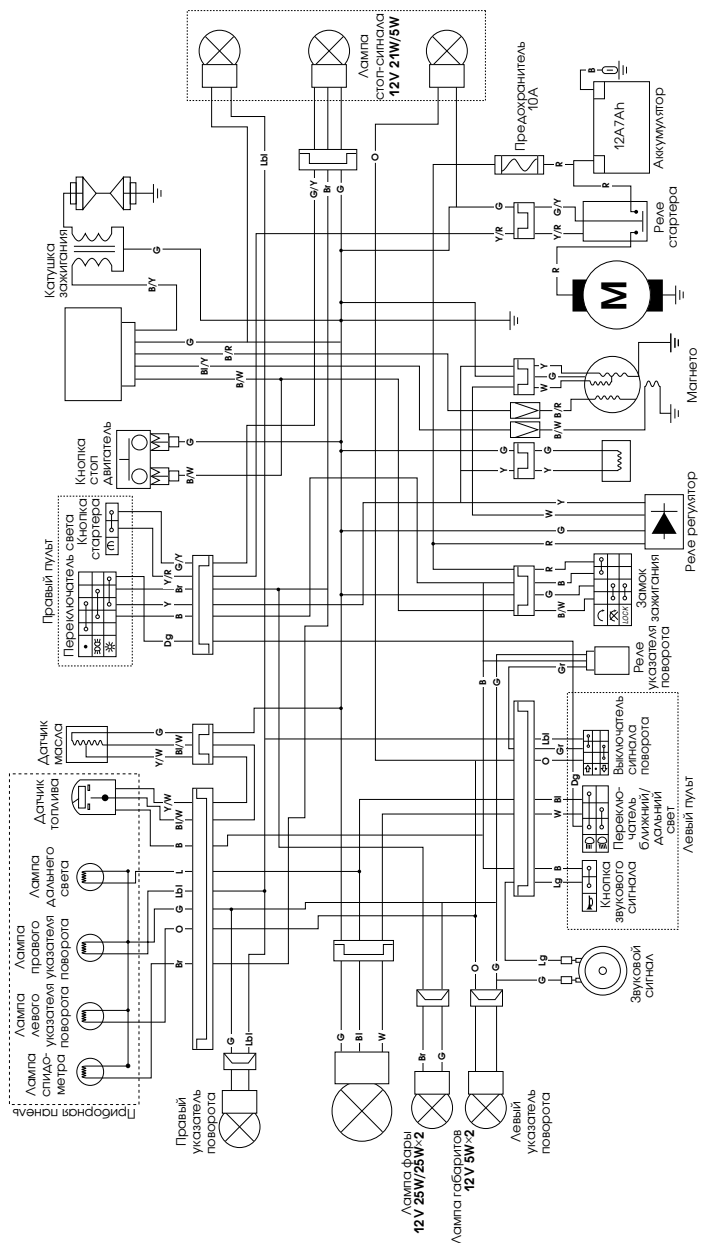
Лампа стоп-сигнала
12V 21W/5W

Предохранитель
10A

Аккумулятор
12A7Ah

Реле стартера

Катушка зажигания

Магнето

Кнопка стоп двигатель

Реле регулятор

Правый пульт
Переключатель света
Кнопка стартера

Замок зажигания
LOCK

Реле указателя поворота

Датчик масла

Датчик топлива

Выключатель сигнала поворота

Переключатель ближний/дальний свет

Кнопка звукового сигнала

Левый пульт

Звуковой сигнал

Приборная панель
Лампа спидометра
Лампа левого указателя поворота
Лампа правого указателя поворота
Лампа дальнего света

Правый указатель поворота

Лампа фары
12 V 25W/25W×2

Лампа габаритов
12 V 5W×2

Левый указатель поворота

Lbl G/Y Br G O R G G/Y Y/R Y/R R B B/Y G B/R Bl/Y B/W Y W G B/R B/W G Y G Y W Y W R G R B/W Y/R G/Y Br Y B Dg R G B B/W B B Gr G Bl/W Y/W Y/W Bl/W B L Lbl O Br Lbl Gr O Dg Bl W B Lg Lg G G Lbl Bl W Br G O